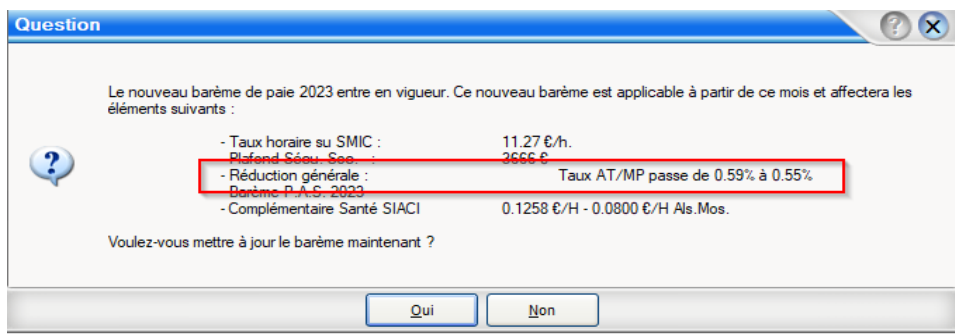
Question

Le nouveau barème de paie 2023 entre en vigueur. Ce nouveau barème est applicable à partir de ce mois et affectera les éléments suivants :

- Taux horaire su SMIC : 11.27 €/h.
- Plafond Sécu. Soc. : 3666 €
- Réduction générale : Taux AT/MP passe de 0.59% à 0.55%
Barème P.A.S. 2023
- Complémentaire Santé SIACI 0.1258 €/H - 0.0800 €/H Als.Mos.

Voulez-vous mettre à jour le barème maintenant ?

Oui
Non